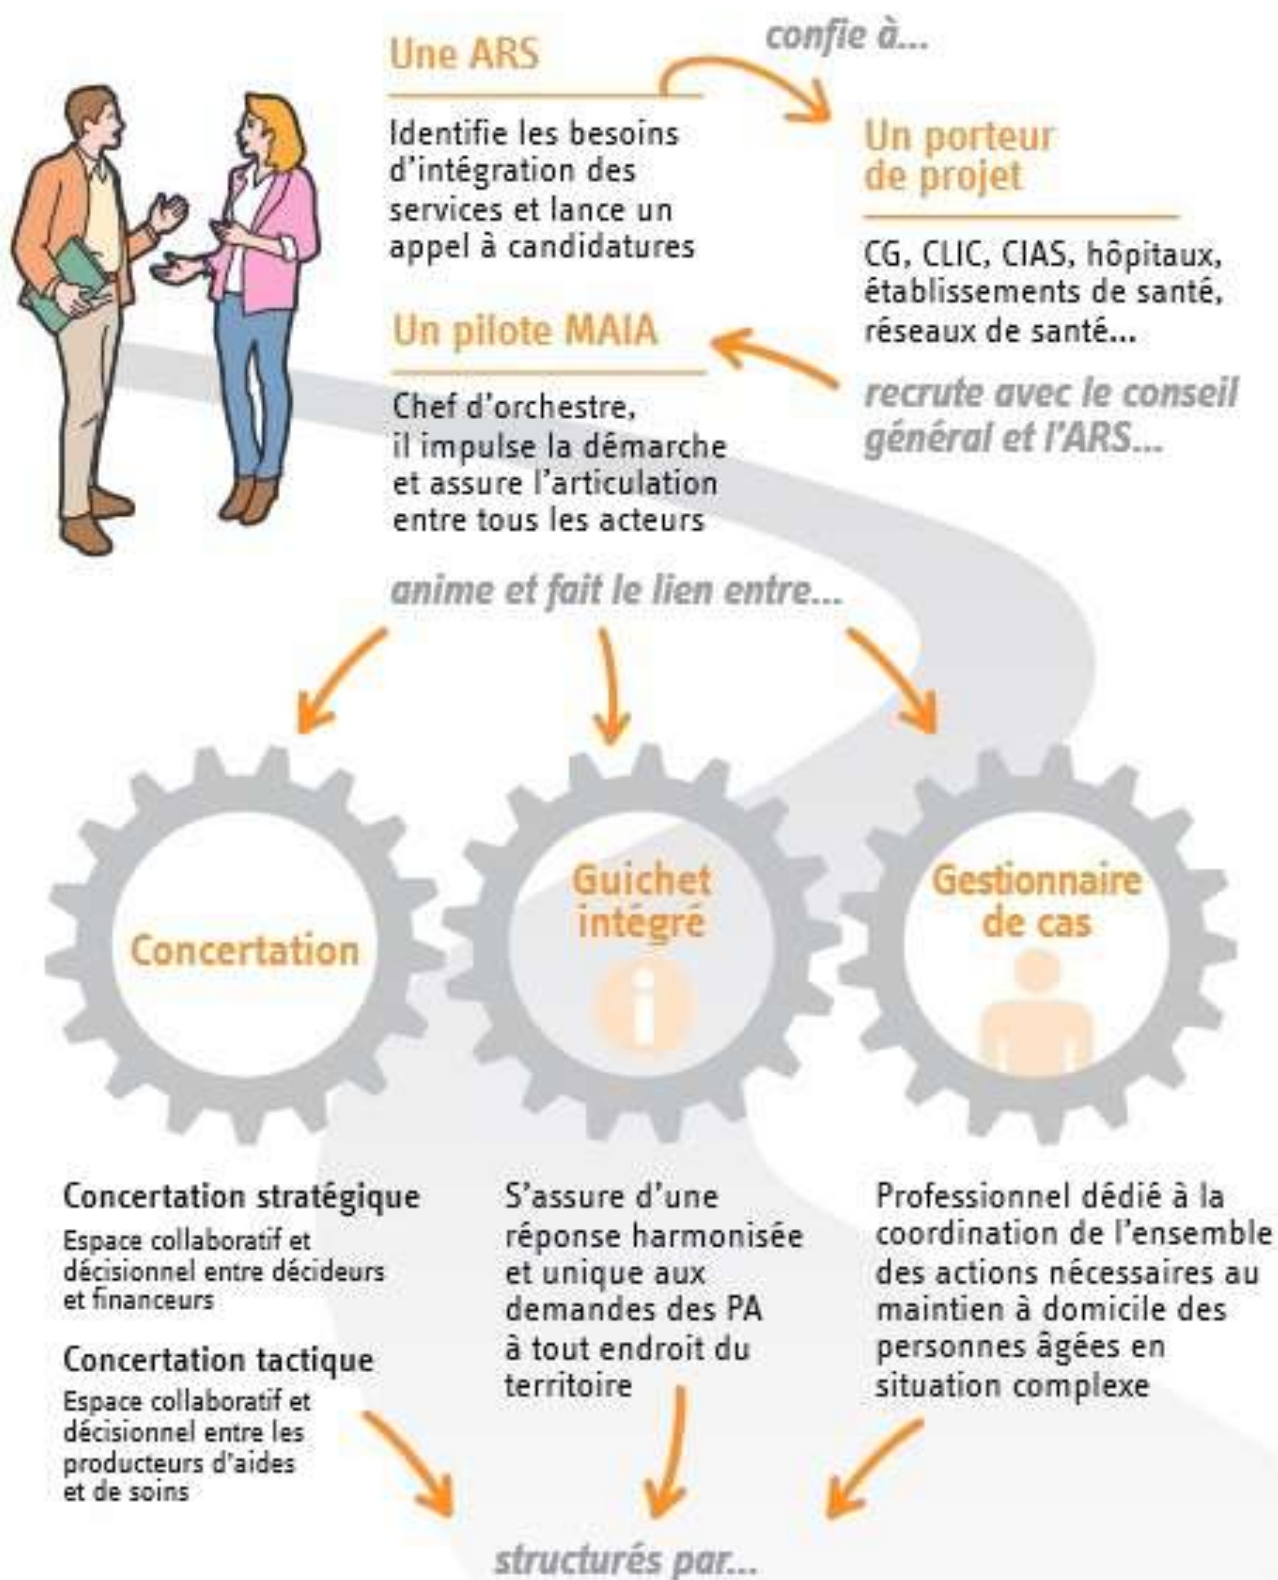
Une ARS

Identifie les besoins d'intégration des services et lance un appel à candidatures

confie à...

Un porteur de projet

CG, CLIC, CIAS, hôpitaux, établissements de santé, réseaux de santé...

recrute avec le conseil général et l'ARS...

Un pilote MAIA

Chef d'orchestre, il impulse la démarche et assure l'articulation entre tous les acteurs

anime et fait le lien entre...

Concertation

Guichet intégré

Gestionnaire de cas

Concertation stratégique

Espace collaboratif et décisionnel entre décideurs et financeurs

Concertation tactique

Espace collaboratif et décisionnel entre les producteurs d'aides et de soins

S'assure d'une réponse harmonisée et unique aux demandes des PA à tout endroit du territoire

Professionnel dédié à la coordination de l'ensemble des actions nécessaires au maintien à domicile des personnes âgées en situation complexe

structurés par...